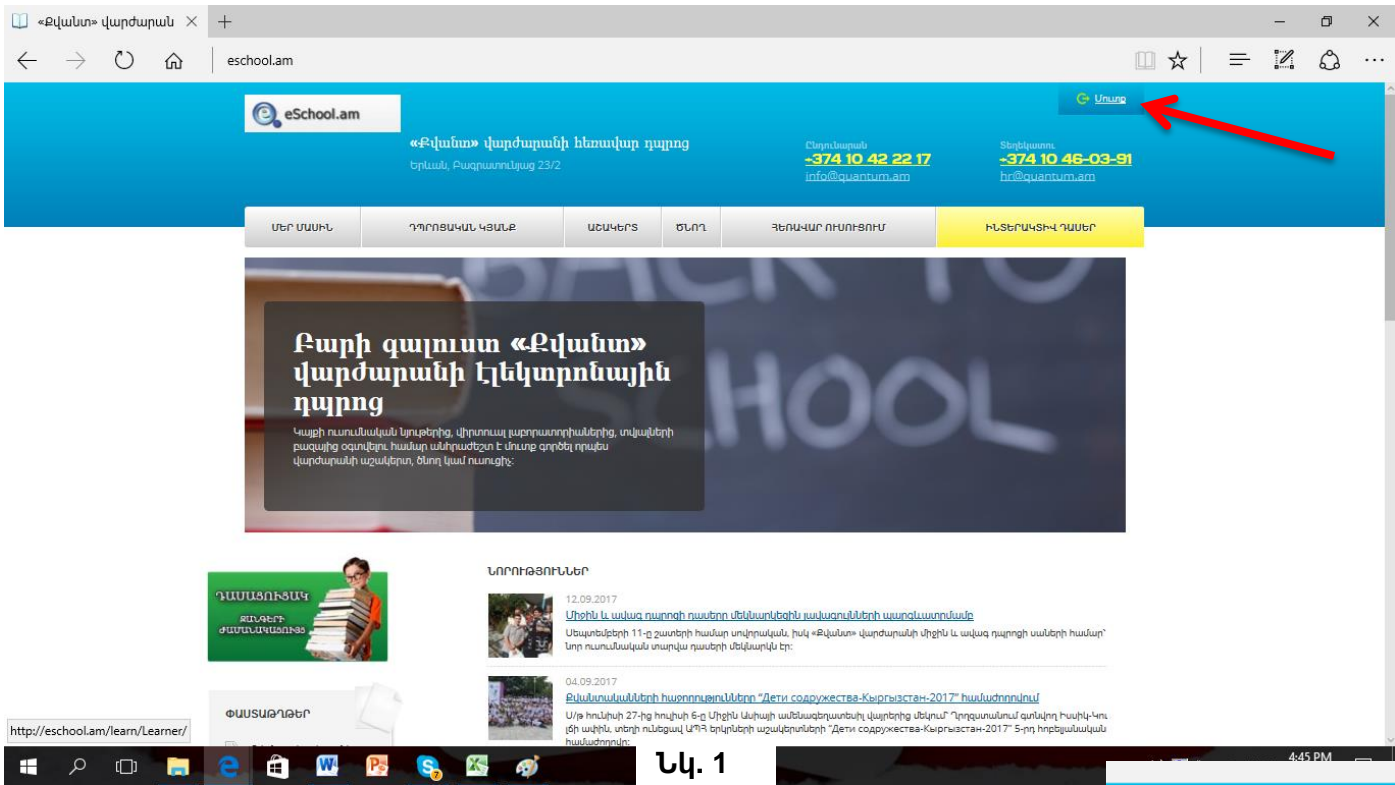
«Քվանտ» վարժարան ×

eschool.am

eSchool.am

Մուտք

«Քվանտ» վարժարանի հեռավար դպրոց
Երևան, Բագրատունյաց 23/2

Ընդունարան
+374 10 42 22 17
info@quantum.am

Տեղեկատու
+374 10 46-03-91
hr@quantum.am

ՄԵՐ ՄԱՍԻՆ | ԴՊՐՈՑԱԿԱՆ ԿՅԱՆՔ | ԱՇԱԿԵՐՏ | ԾՆՈՂ | ՀԵՌԱՎԱՐ ՈՒՍՈՒՑՈՒՄ | ԻՆՏԵՐԱԿՏԻՎ ԴԱՍԵՐ

BACK TO SCHOOL

Բարի գալուստ «Քվանտ» վարժարանի Էլեկտրոնային դպրոց

Կայքի ուսումնական նյութերից, վիրտուալ լաբորատորիաներից, տվյալների բազայից օգտվելու համար անհրաժեշտ է մուտք գործել որպես վարժարանի աշակերտ, ծնող կամ ուսուցիչ:

ԴԱՍԱՑՈՒՑԱԿ
ԶԱՆԳԵՐԻ ԺԱՄԱՆԱԿԱՑՈՒՅՑ

ՓԱՍՏԱԹՂԹԵՐ

ՆՈՐՈՒԹՅՈՒՆՆԵՐ

12.09.2017
Միջին և ավագ դպրոցի դասերը մեկնարկեցին լավագույնների պարգևատրմամբ
Սեպտեմբերի 11-ը շատերի համար սովորական, իսկ «Քվանտ» վարժարանի միջին և ավագ դպրոցի սաների համար՝ նոր ուսումնական տարվա դասերի մեկնարկն էր:

04.09.2017
Քվանտականների հաջողությունները "Дети содружества-Кыргызстан-2017" համաժողովում
Օգոստոսի 27-ից հուլիսի 6-ը Միջին Ասիայի ամենագեղատեսիլ վայրերից մեկում՝ Իսիկ-Կուլ լճի ափին, տեղի ունեցավ ԱՊՀ երկրների աշակերտների "Дети содружества-Кыргызстан-2017" 5-րդ հոբելյանական համաժողովը:

http://eschool.am/learn/Learner/

Նկ. 1

4:45 PM